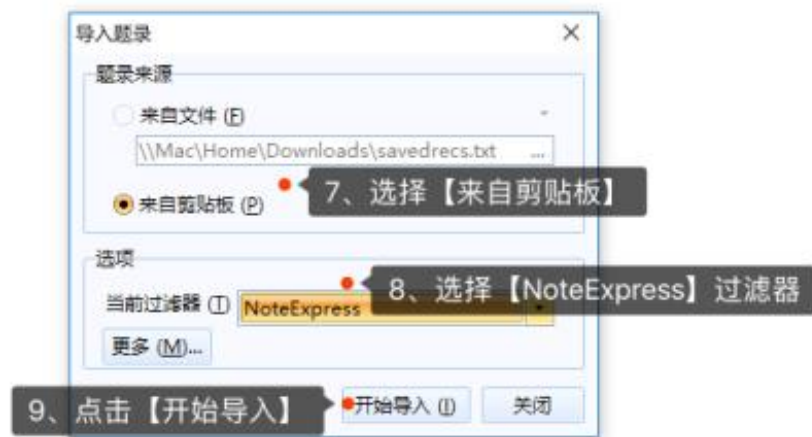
导入题录

×

题录来源

来自文件 (F)

\\Mac\Home\Downloads\savedrecs.txt ...

来自剪贴板 (P)

7、选择【来自剪贴板】

选项

8、选择【NoteExpress】过滤器

当前过滤器 (T) NoteExpress

更多 (M)...

9、点击【开始导入】

开始导入 (I)

关闭